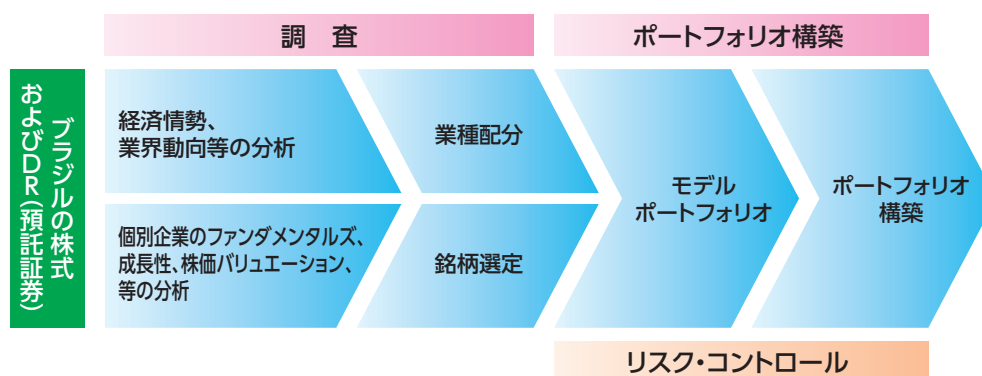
調　査

ポートフォリオ構築

ブラジルの株式およびDR（預託証券）

経済情勢、業界動向等の分析

個別企業のファンダメンタルズ、成長性、株価バリュエーション、等の分析

業種配分

銘柄選定

モデルポートフォリオ

ポートフォリオ構築

リスク・コントロール